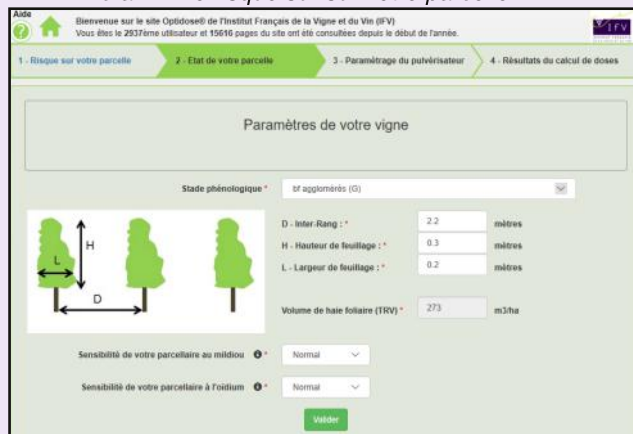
Aide

Bienvenue sur le site Optidose® de l'Institut Français de la Vigne et du Vin (IFV)
Vous êtes le 2937ème utilisateur et 15616 pages du site ont été consultées depuis le début de l'année.

Ifv

1 - Risque sur votre parcelle
2 - Etat de votre parcelle
3 - Paramétrage du pulvérisateur
4 - Résultats du calcul de doses

Paramètres de votre vigne

Stade phénologique * bf agglomérés (G)

H
L
D

D - Inter-Rang : * 2.2 mètres
H - Hauteur de feuillage : * 0.3 mètres
L - Largeur de feuillage : * 0.2 mètres

Volume de haie foliaire (TRV) * 273 m3/ha

Sensibilité de votre parcellaire au mildiou * Normal
Sensibilité de votre parcellaire à l'oïdium * Normal

Valider